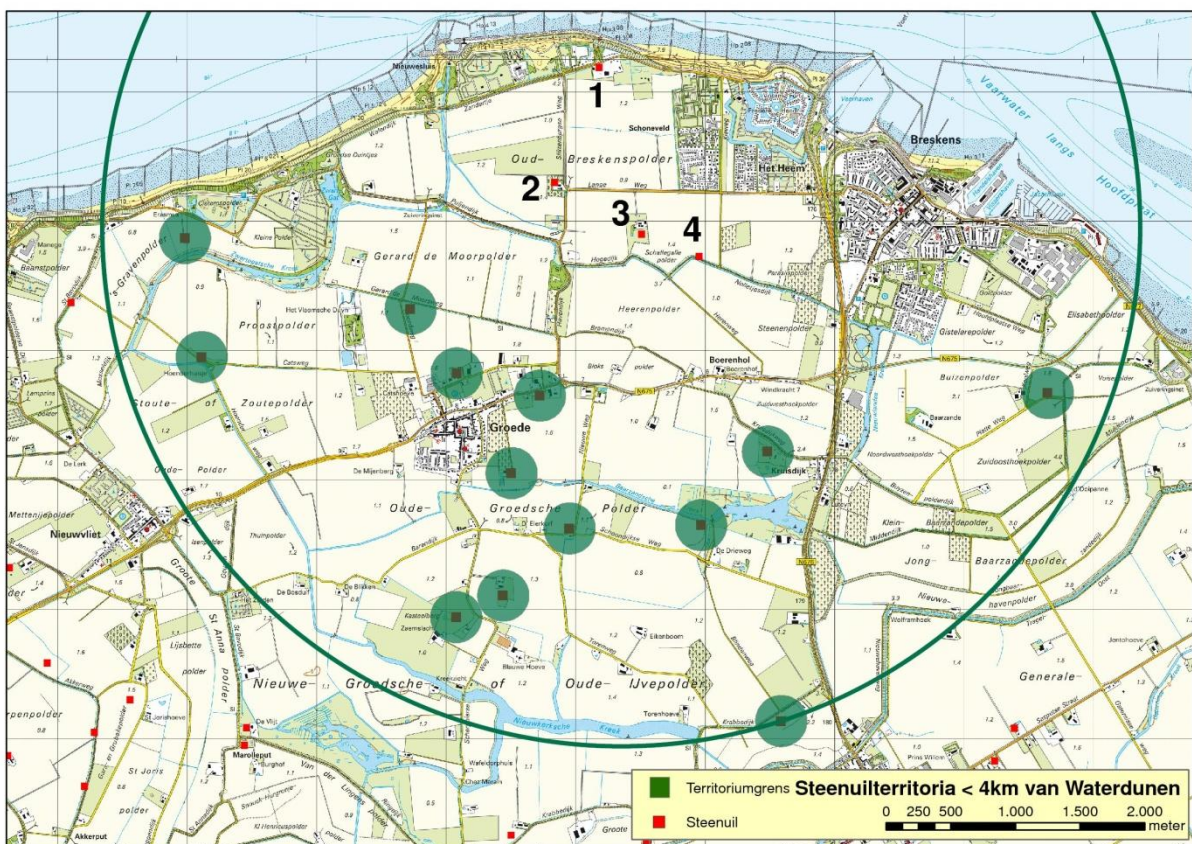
Nieuwesluis
1
Schoneveld
Oud- Breskenspolder
2
Lange Weg
Het Heem
Breskens
Vaarwater langs Hoofdplaat
3
4
Gerard de Moorpolder
Heerenpolder
Steenenpolder
Proostpolder
Boerenhol
Stoute- of Zoutepolder
Buizenpolder
Groede
Kruisdijk
Zuidoosthoekpolder
Oude- Polder
Oude- Groedsche Polder
Nieuwvliet
Jong- Baarzandepolder
Nieuwe- Groedsche of Oude- IJvepolder
Generale
St Anna polder
St Joris polder
Mariolleput
Akkerput
Territoriumgrens Steenuilterritoria < 4km van Waterdunen
Steenuil
0 250 500 1.000 1.500 2.000 meter